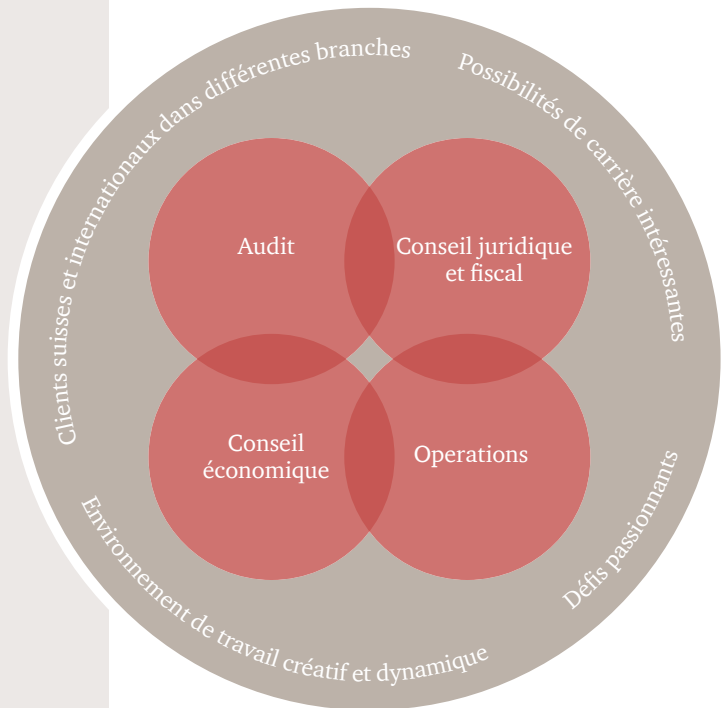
Clients suisses et internationaux dans différentes branches

Possibilités de carrière intéressantes

Audit

Conseil juridique et fiscal

Conseil économique

Operations

Environnement de travail créatif et dynamique

Défis passionnants